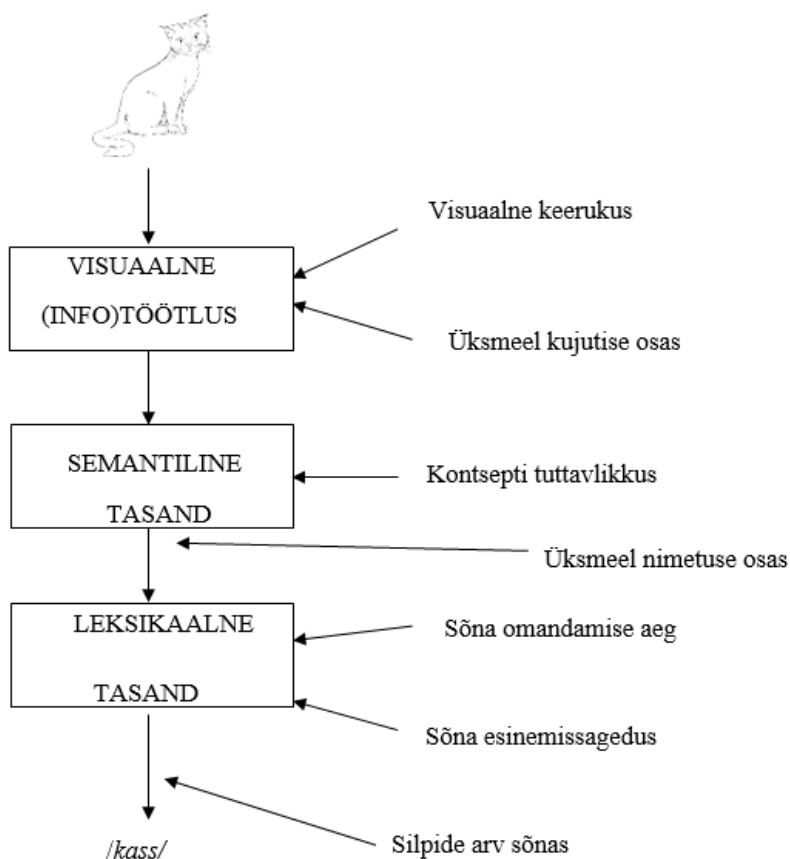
Visuaalne keerukus

VISUAALNE (INFO)TÖÖTLUS

Üksmeel kujutise osas

SEMANTILINE TASAND

Kontsepti tuttavlikkus

Üksmeel nimetuse osas

LEKSIKAALNE TASAND

Sõna omandamise aeg

Sõna esinemissagedus

/kass/

Silpide arv sõnas